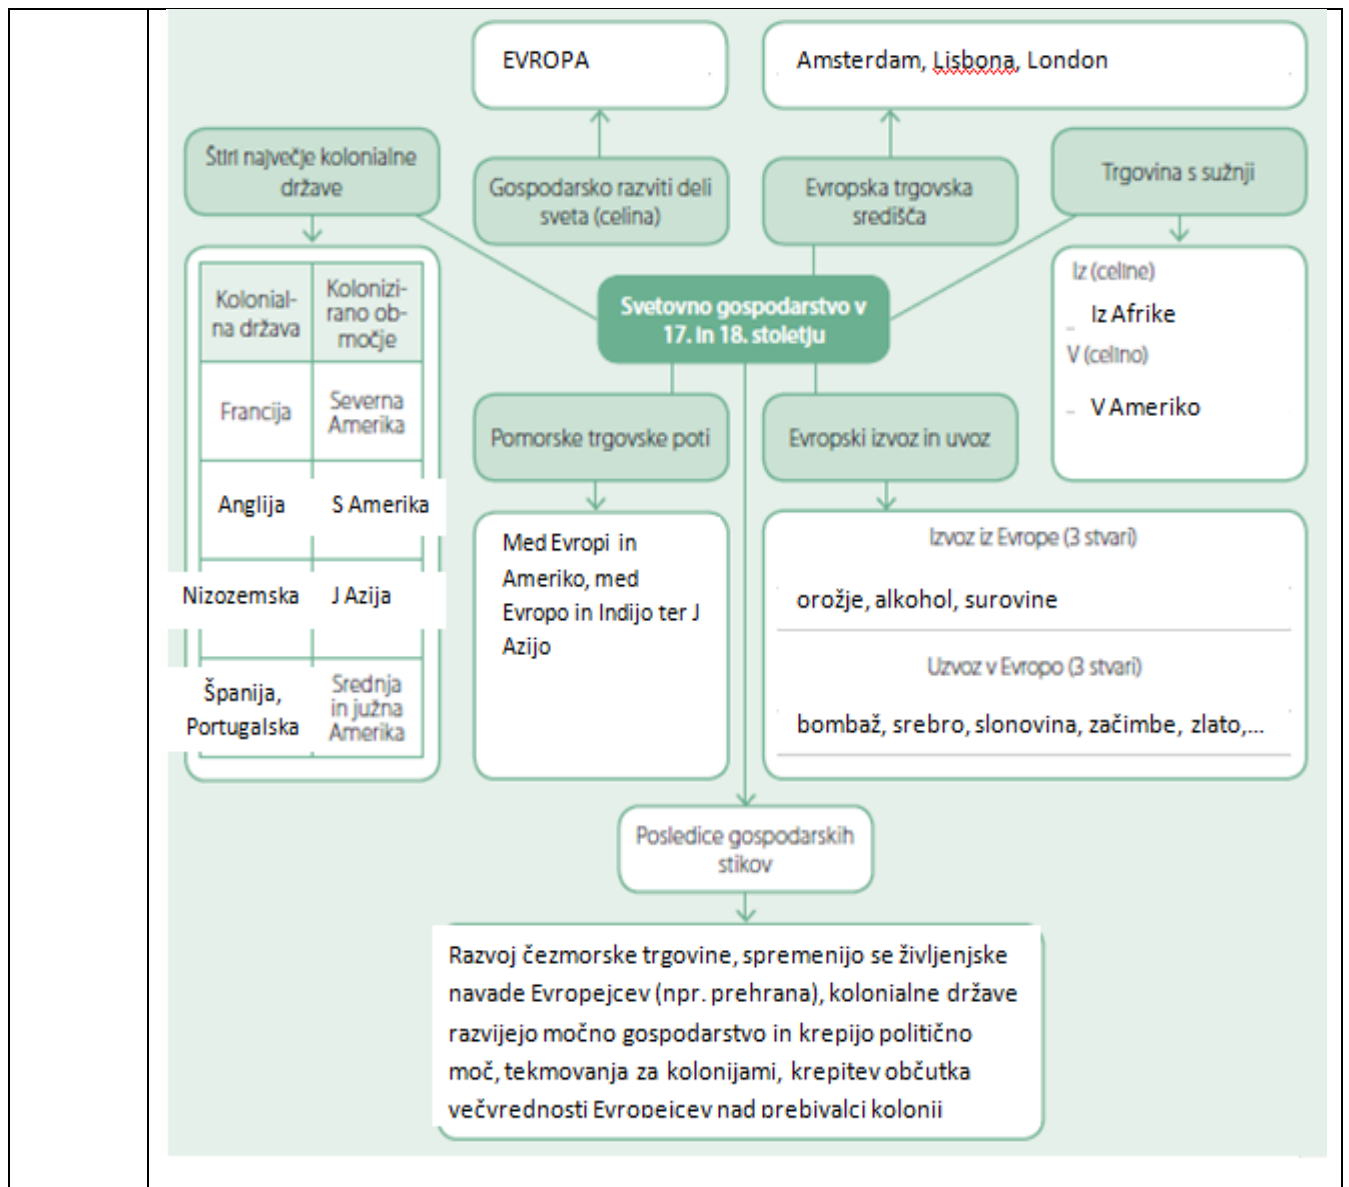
EVROPA

Amsterdam, Lisbona, London

Štiri največje kolonialne države

Gospodarsko razviti deli sveta (celina)

Evropska trgovska središča

Trgovina s sužnji

| Kolonialna država | Kolonizirano območje |
|---|---|
| Francija | Severna Amerika |
| Anglija | S Amerika |
| Nizozemska | J Azija |
| Španija, Portugalska | Srednja in južna Amerika |

Svetovno gospodarstvo v 17. in 18. stoletju

Iz (celine)

Iz Afrike

V (celino)

V Ameriko

Pomorske trgovske poti

Evropski izvoz in uvoz

Med Evropi in Ameriko, med Evropo in Indijo ter J Azijo

Izvoz iz Evrope (3 stvari)

orožje, alkohol, surovine

Uvoz v Evropo (3 stvari)

bombaž, srebro, slonovina, začimbe, zlato,...

Posledice gospodarskih stikov

Razvoj čezmorske trgovine, spremenijo se življenjske navade Evropejcev (npr. prehrana), kolonialne države razvijejo močno gospodarstvo in krepijo politično moč, tekmovanja za kolonijami, krepitev občutka večvrednosti Evropejcev nad prebivalci kolonij